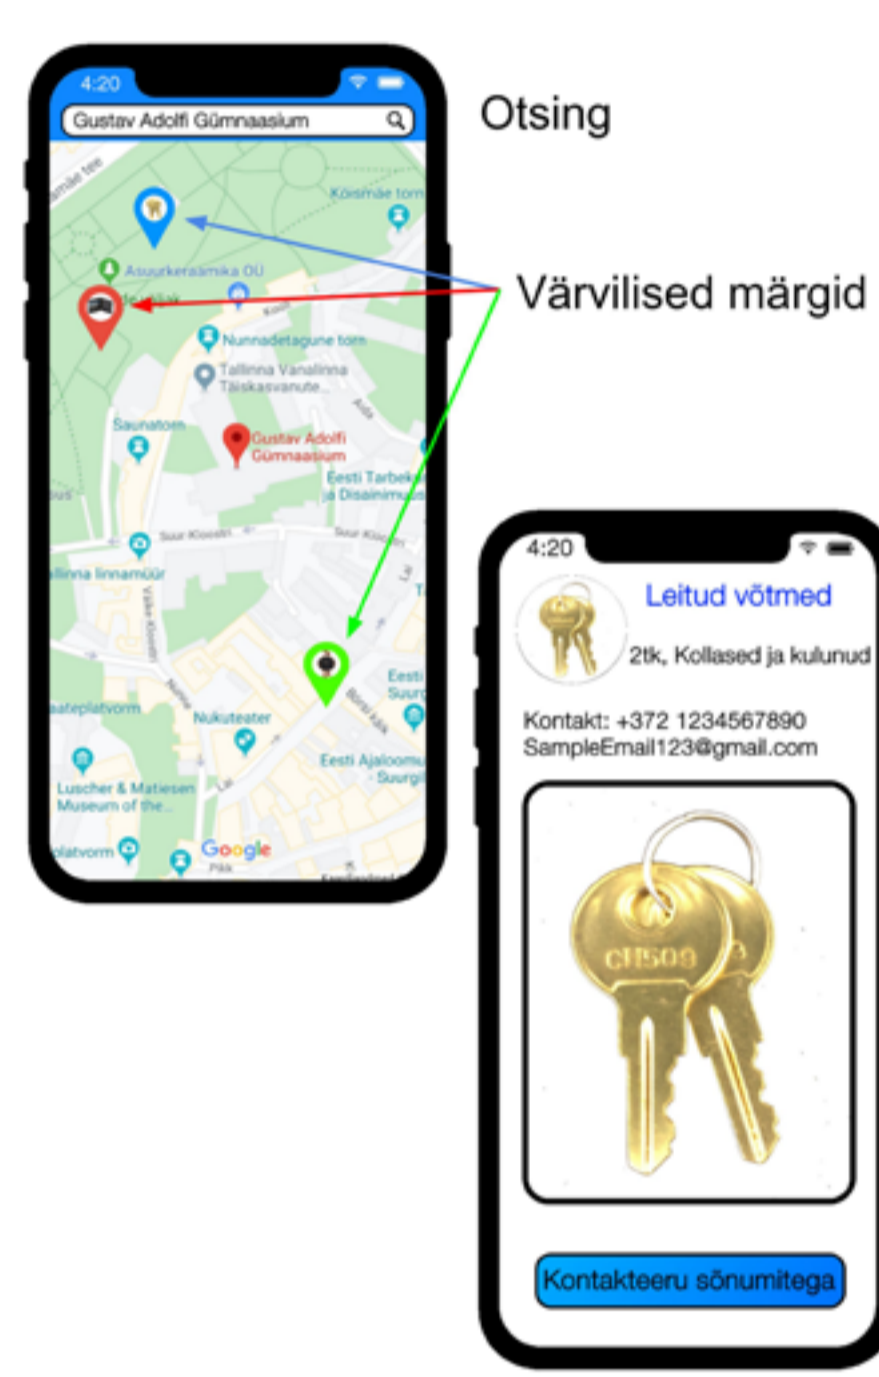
4:20

Gustav Adolfi Gümnaasium

Otsing

Värvilised märgid

Kõismäe torn

Asuurkeraamika OÜ

Nunnadetagune torn

Tallinna Vanalinna Täiskasvanute...

Saunatorn

Gustav Adolfi Gümnaasium

Eesti Tarbekunsti ja Disainimuuseum

Suur-Kloostri

Tallinna linnamüür

Vaateplatvorm

Nukuteater

Eesti Ajaloomuuseum - Suurgildi

Luscher & Matiesen Museum of the...

Google

4:20

Leitud võtmed

2tk, Kollased ja kulunud

Kontakt: +372 1234567890
SampleEmail123@gmail.com

CH509

Kontakteeru sõnumitega